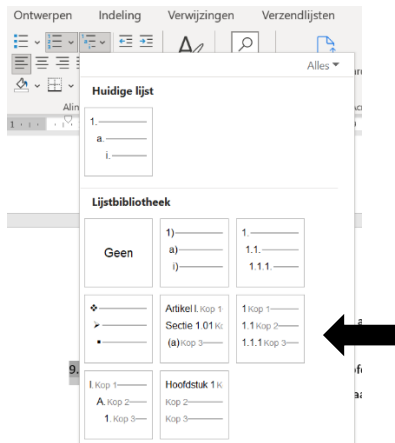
Ontwerpen Indeling Verwijzingen Verzendlijsten

Alles

Huidige lijst

1.
a.
i.

Lijstbibliotheek

Geen

1)
a)
i)

1.
1.1.
1.1.1.

Artikel I. Kop 1
Sectie 1.01 K
(a) Kop 3

1 Kop 1
1.1 Kop 2
1.1.1 Kop 3

I. Kop 1
A. Kop 2
1. Kop 3

Hoofdstuk 1 K
Kop 2
Kop 3

9.